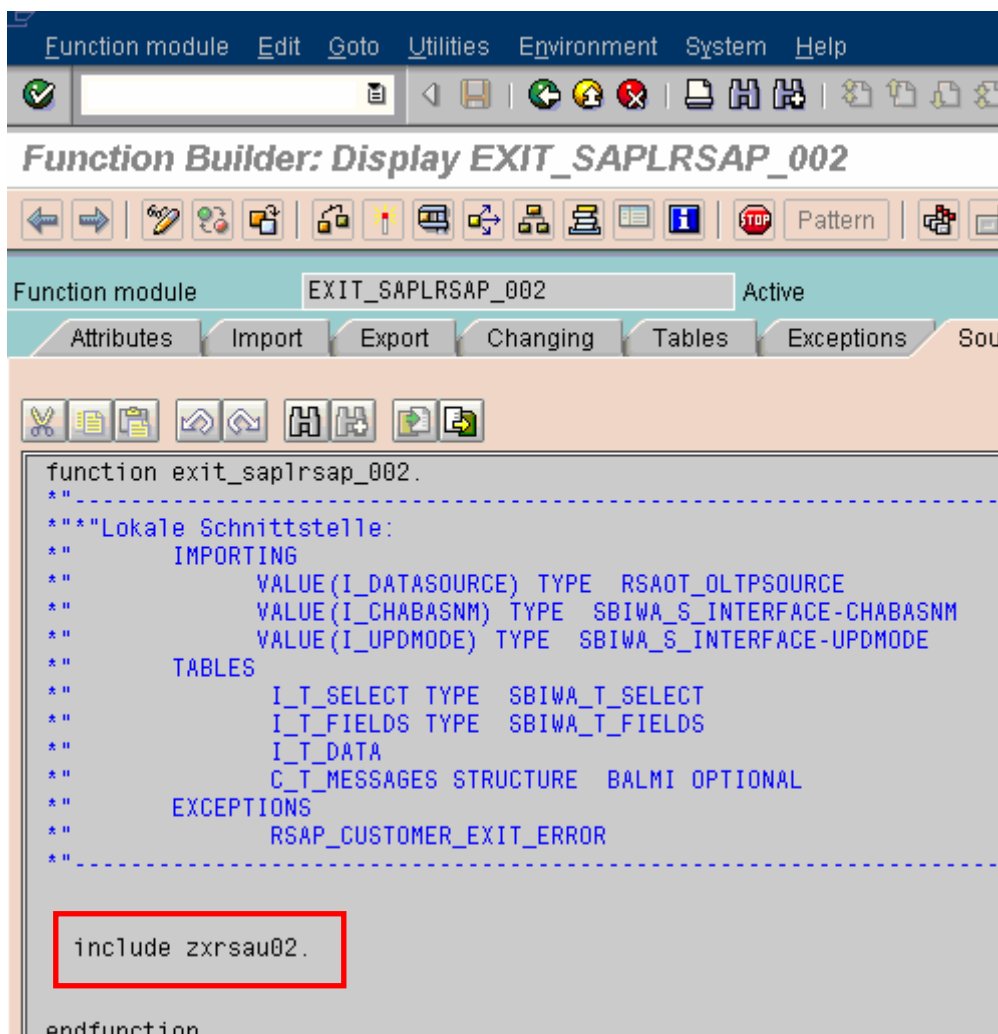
Function module Edit Goto Utilities Environment System Help

Function Builder: Display EXIT_SAPLRSAP_002

Pattern

Function module EXIT_SAPLRSAP_002 Active

Attributes Import Export Changing Tables Exceptions Sou

function exit_saplrsap_002.
*"----------------------------------------------------------------------
*"*"Lokale Schnittstelle:
*" IMPORTING
*" VALUE(I_DATASOURCE) TYPE RSAOT_OLTPSOURCE
*" VALUE(I_CHABASNM) TYPE SBIWA_S_INTERFACE-CHABASNM
*" VALUE(I_UPDMODE) TYPE SBIWA_S_INTERFACE-UPDMODE
*" TABLES
*" I_T_SELECT TYPE SBIWA_T_SELECT
*" I_T_FIELDS TYPE SBIWA_T_FIELDS
*" I_T_DATA
*" C_T_MESSAGES STRUCTURE BALMI OPTIONAL
*" EXCEPTIONS
*" RSAP_CUSTOMER_EXIT_ERROR
*"----------------------------------------------------------------------

include zxrsau02.

endfunction